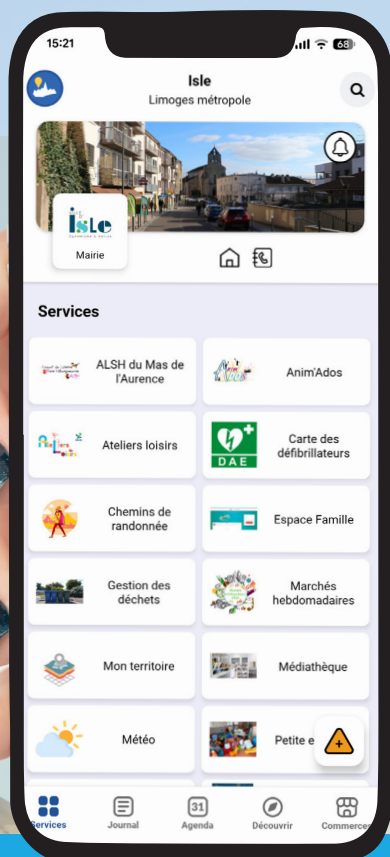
15:21
68

Isle
Limoges métropole

Isle

Mairie

Services

ALSH du Mas de l'Aurence

Anim'Ados

Ateliers loisirs

DAE

Carte des défibrillateurs

Chemins de randonnée

Espace Famille

Gestion des déchets

Marchés hebdomadaires

Mon territoire

Médiathèque

Météo

Petite e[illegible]

Services
Journal
31
Agenda
Découvrir
Commerces